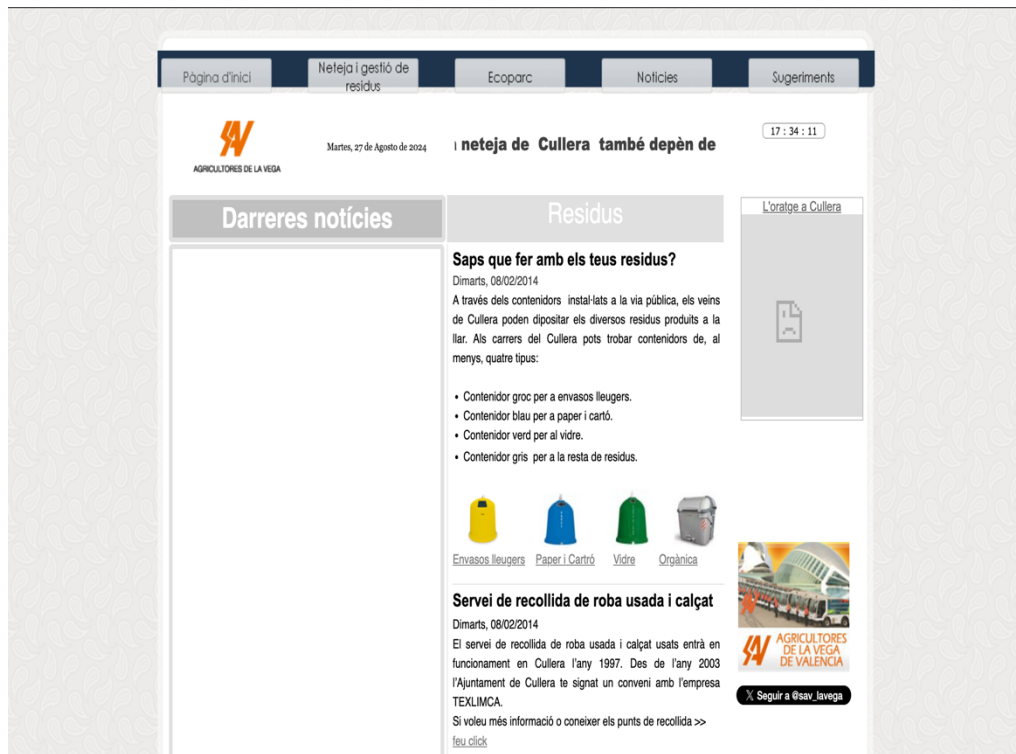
Pàgina d'inici | Neteja i gestió de residus | Ecoparc | Notícies | Sugeriments

SAV
AGRICULTORES DE LA VEGA

Martes, 27 de Agosto de 2024

neteja de Cullera també depèn de

17 : 34 : 11

Darreres notícies

Residus

L'oratge a Cullera

Saps que fer amb els teus residus?

Dimarts, 08/02/2014

A través dels contenidors instal·lats a la via pública, els veïns de Cullera poden dipositar els diversos residus produïts a la llar. Als carrers del Cullera pots trobar contenidors de, al menys, quatre tipus:

• Contenidor groc per a envasos lleugers.
• Contenidor blau per a paper i cartó.
• Contenidor verd per al vidre.
• Contenidor gris per a la resta de residus.

Envasos lleugers Paper i Cartró Vidre Orgànica

Servei de recollida de roba usada i calçat

Dimarts, 08/02/2014

El servei de recollida de roba usada i calçat usats entrà en funcionament en Cullera l'any 1997. Des de l'any 2003 l'Ajuntament de Cullera te signat un conveni amb l'empresa TEXLIMCA.

Si voleu més informació o coneixer els punts de recollida >> feu click

SAV AGRICULTORES DE LA VEGA DE VALENCIA

Seguir a @sav_lavega